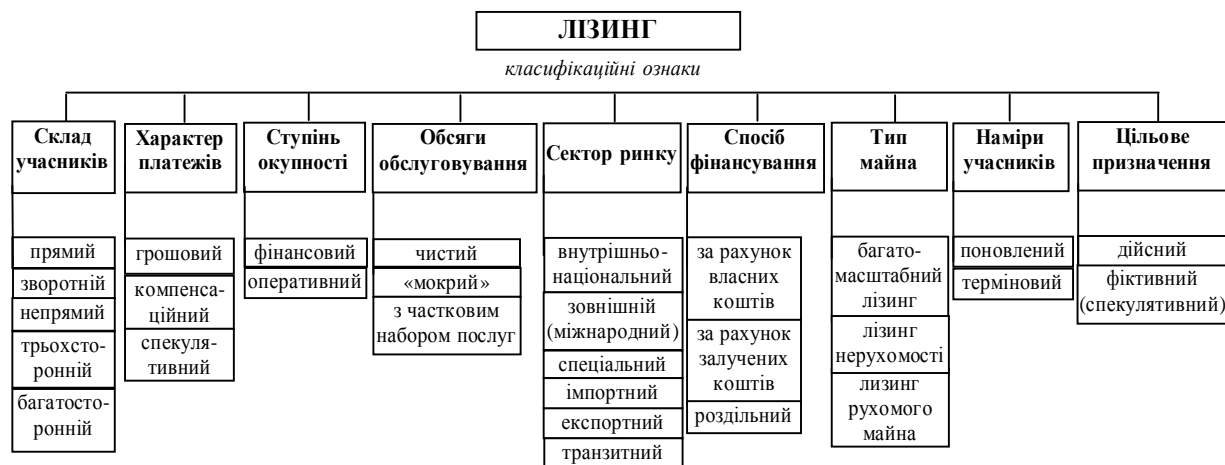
ЛІЗИНГ

класифікаційні ознаки

Склад учасників

прямий

зворотній

непрямий

трьохсторонній

багатосторонній

Характер платежів

грошовий

компенсаційний

спекулятивний

Ступінь окупності

фінансовий

оперативний

Обсяги обслуговування

чистий

«мокрий»

з частковим набором послуг

Сектор ринку

внутрішньонаціональний

зовнішній (міжнародний)

спеціальний

імпортний

експортний

транзитний

Спосіб фінансування

за рахунок власних коштів

за рахунок залучених коштів

роздільний

Тип майна

багатомасштабний лізинг

лізинг нерухомості

лизинг рухомого майна

Наміри учасників

поновлений

терміновий

Цільове призначення

дійсний

фіктивний (спекулятивний)